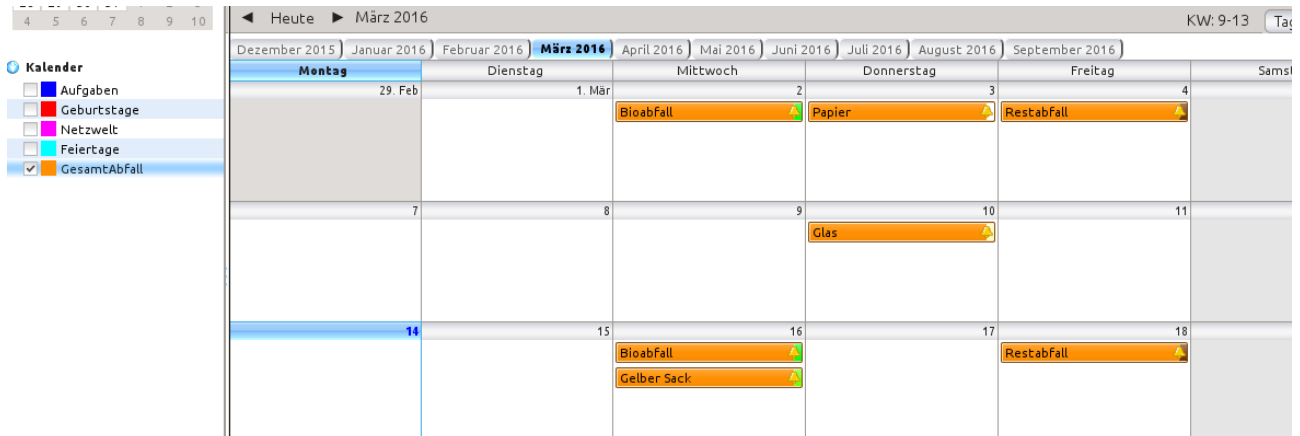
4 5 6 7 8 9 10

Kalender
Aufgaben
Geburtstage
Netzwelt
Feiertage
GesamtAbfall

◄ Heute ► März 2016

KW: 9-13 Tag

Dezember 2015 | Januar 2016 | Februar 2016 | März 2016 | April 2016 | Mai 2016 | Juni 2016 | Juli 2016 | August 2016 | September 2016

| Montag | Dienstag | Mittwoch | Donnerstag | Freitag | Samst |
|---|---|---|---|---|---|
| 29. Feb | 1. Mär | 2 | 3 | 4 | |
| | | Bioabfall | Papier | Restabfall | |
| 7 | 8 | 9 | 10 | 11 | |
| | | | Glas | | |
| 14 | 15 | 16 | 17 | 18 | |
| | | Bioabfall | | Restabfall | |
| | | Gelber Sack | | | |